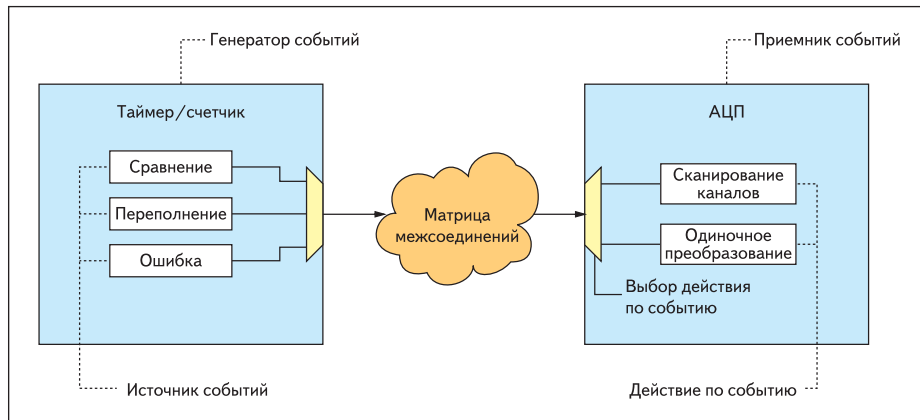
Генератор событий

Таймер/счетчик

Сравнение

Переполнение

Ошибка

Матрица межсоединений

Приемник событий

АЦП

Сканирование каналов

Одиночное преобразование

Выбор действия по событию

Источник событий

Действие по событию